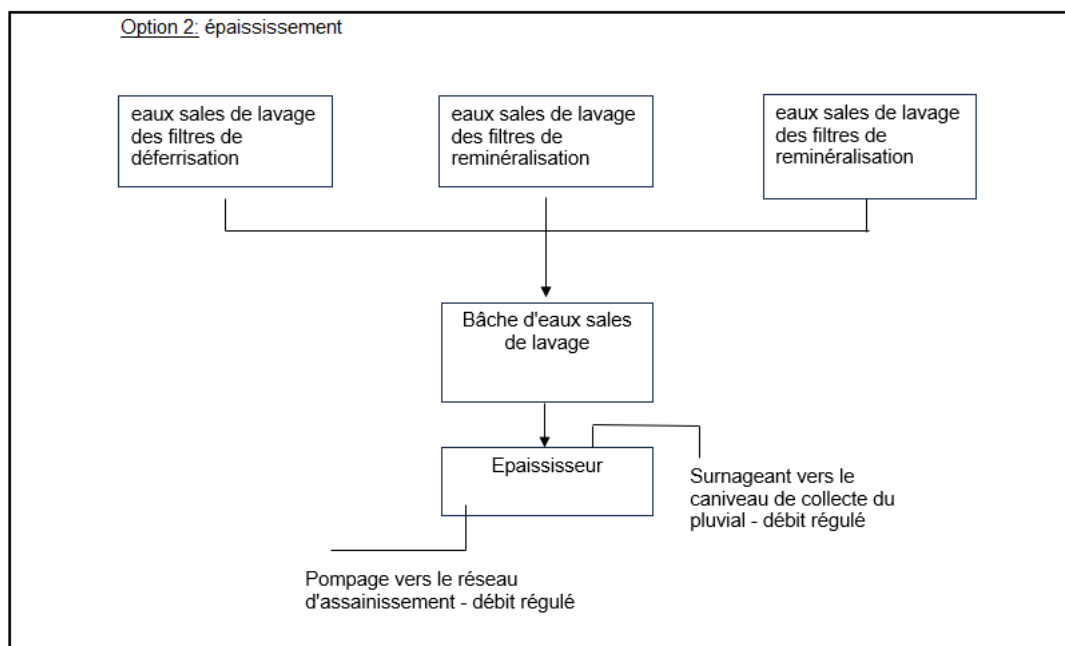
Option 2: épaississement

eaux sales de lavage des filtres de déferrisation

eaux sales de lavage des filtres de reminéralisation

eaux sales de lavage des filtres de reminéralisation

Bâche d'eaux sales de lavage

Epaississeur

Surnageant vers le caniveau de collecte du pluvial - débit régulé

Pompage vers le réseau d'assainissement - débit régulé